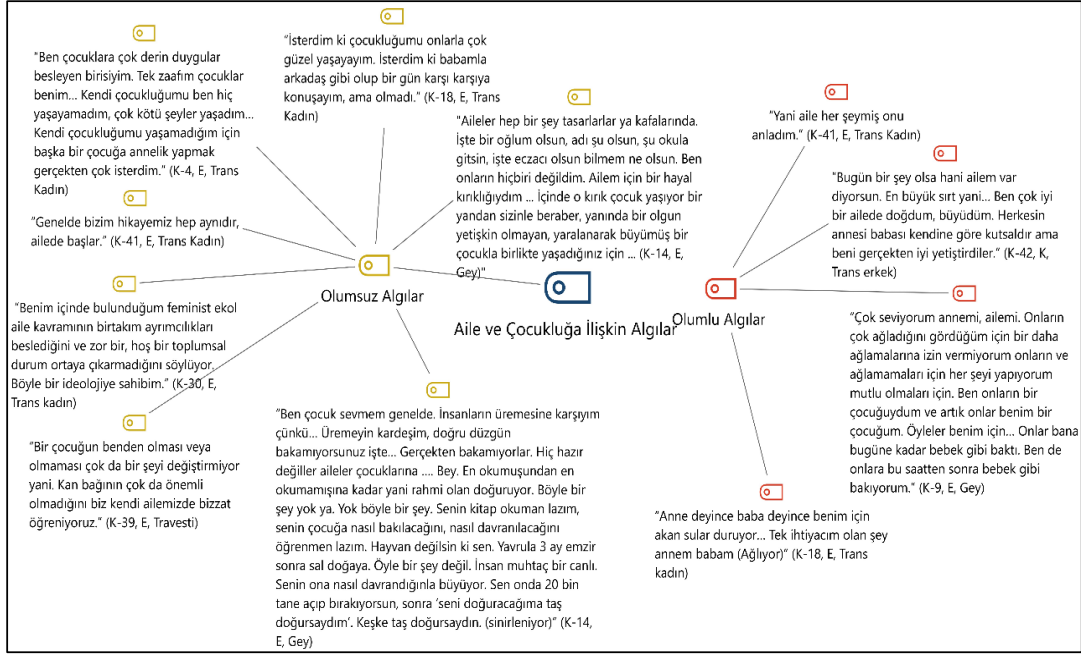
Aile ve Çocukluğa İlişkin Algılar

Olumsuz Algılar

"Ben çocuklara çok derin duygular besleyen birisiyim. Tek zaafım çocuklar benim... Kendi çocukluğumu ben hiç yaşayamadım, çok kötü şeyler yaşadım... Kendi çocukluğumu yaşamadığım için başka bir çocuğa annelik yapmak gerçekten çok isterdim." (K-4, E, Trans Kadın)

"İsterdim ki çocukluğumu onlarla çok güzel yaşayayım. İsterdim ki babamla arkadaş gibi olup bir gün karşı karşıya konuşayım, ama olmadı." (K-18, E, Trans Kadın)

"Aileler hep bir şey tasarlarlar ya kafalarında. İşte bir oğlum olsun, adı şu olsun, şu okula gitsin, işte eczacı olsun bilmem ne olsun. Ben onların hiçbiri değildim. Ailem için bir hayal kırıklığıydım ... İçinde o kırık çocuk yaşıyor bir yandan sizinle beraber, yanında bir olgun yetişkin olmayan, yaralanarak büyümüş bir çocukla birlikte yaşadığınız için ... (K-14, E, Gey)"

"Genelde bizim hikayemiz hep aynıdır, ailede başlar." (K-41, E, Trans Kadın)

"Benim içinde bulunduğum feminist ekol aile kavramının birtakım ayrımcılıkları beslediğini ve zor bir, hoş bir toplumsal durum ortaya çıkarmadığını söylüyor. Böyle bir ideolojiye sahibim." (K-30, E, Trans kadın)

"Bir çocuğun benden olması veya olmaması çok da bir şeyi değiştirmiyor yani. Kan bağının çok da önemli olmadığını biz kendi ailemizde bizzat öğreniyoruz." (K-39, E, Travesti)

"Ben çocuk sevmem genelde. İnsanların üremesine karşıyım çünkü... Üremeyin kardeşim, doğru düzgün bakamıyorsunuz işte... Gerçekten bakamıyorlar. Hiç hazır değiller aileler çocuklarına .... Bey. En okumuşundan en okumamışına kadar yani rahmi olan doğuruyor. Böyle bir şey yok ya. Yok böyle bir şey. Senin kitap okuman lazım, senin çocuğa nasıl bakılacağını, nasıl davranılacağını öğrenmen lazım. Hayvan değilsin ki sen. Yavrula 3 ay emzir sonra sal doğaya. Öyle bir şey değil. İnsan muhtaç bir canlı. Senin ona nasıl davrandığınla büyüyor. Sen onda 20 bin tane açıp bırakıyorsun, sonra 'seni doğuracağıma taş doğursaydım'. Keşke taş doğursaydın. (sinirleniyor)" (K-14, E, Gey)

Olumlu Algılar

"Yani aile her şeymiş onu anladım." (K-41, E, Trans Kadın)

"Bugün bir şey olsa hani ailem var diyorsun. En büyük sırt yani... Ben çok iyi bir ailede doğdum, büyüdüm. Herkesin annesi babası kendine göre kutsaldır ama beni gerçekten iyi yetiştirdiler." (K-42, K, Trans erkek)

"Çok seviyorum annemi, ailemi. Onların çok ağladığını gördüğüm için bir daha ağlamalarına izin vermiyorum onların ve ağlamamaları için her şeyi yapıyorum mutlu olmaları için. Ben onların bir çocuğuydum ve artık onlar benim bir çocuğum. Öyleler benim için... Onlar bana bugüne kadar bebek gibi baktı. Ben de onlara bu saatten sonra bebek gibi bakıyorum." (K-9, E, Gey)

"Anne deyince baba deyince benim için akan sular duruyor... Tek ihtiyacım olan şey annem babam (Ağlıyor)" (K-18, E, Trans kadın)